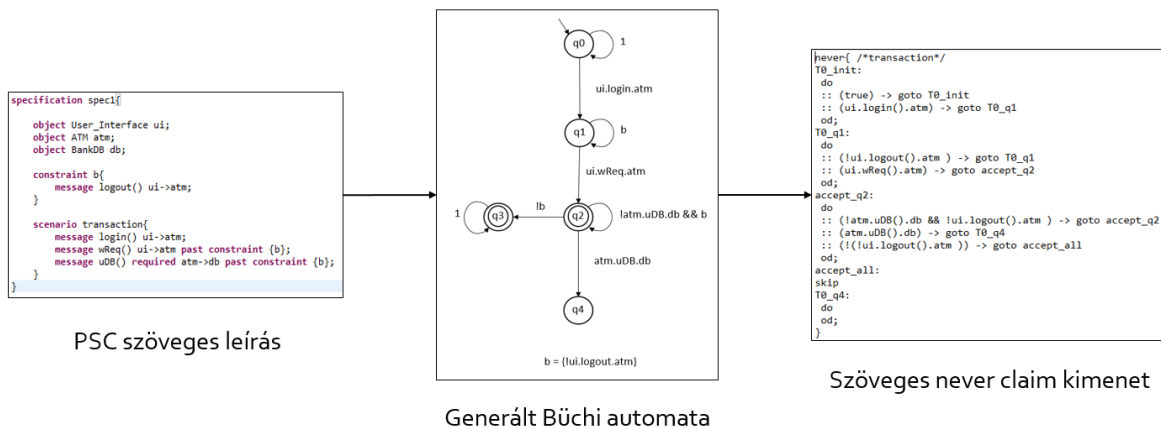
specification spec1{

object User_Interface ui;
object ATM atm;
object BankDB db;

constraint b{
message logout() ui->atm;
}

scenario transaction{
message login() ui->atm;
message wReq() ui->atm past constraint {b};
message uDB() required atm->db past constraint {b};
}
}

PSC szöveges leírás

q0
1
ui.login.atm
q1
b
ui.wReq.atm
1
q3
!b
q2
!atm.uDB.db && b
atm.uDB.db
q4
b = {!ui.logout.atm}

Generált Büchi automata

never{ /*transaction*/
T0_init:
do
:: (true) -> goto T0_init
:: (ui.login().atm) -> goto T0_q1
od;
T0_q1:
do
:: (!ui.logout().atm ) -> goto T0_q1
:: (ui.wReq().atm) -> goto accept_q2
od;
accept_q2:
do
:: (!atm.uDB().db && !ui.logout().atm ) -> goto accept_q2
:: (atm.uDB().db) -> goto T0_q4
:: (!(!ui.logout().atm )) -> goto accept_all
od;
accept_all:
skip
T0_q4:
do
od;
}

Szöveges never claim kimenet